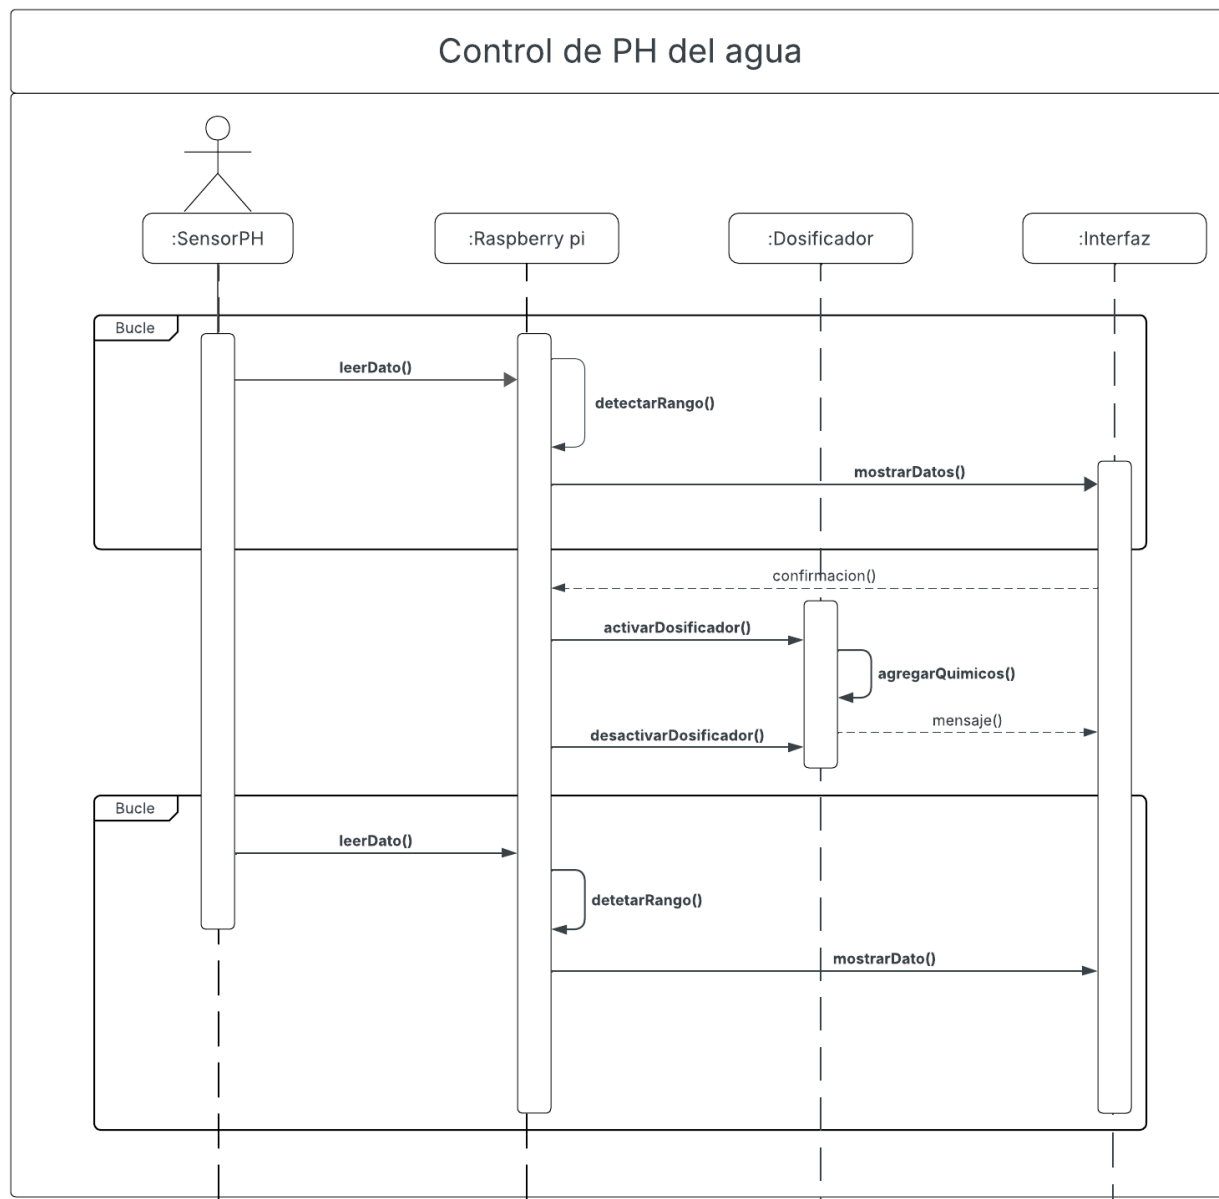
Control de PH del agua

:SensorPH

:Raspberry pi

:Dosificador

:Interfaz

Bucle

leerDato()

detectarRango()

mostrarDatos()

confirmacion()

activarDosificador()

agregarQuimicos()

mensaje()

desactivarDosificador()

Bucle

leerDato()

detetarRango()

mostrarDato()